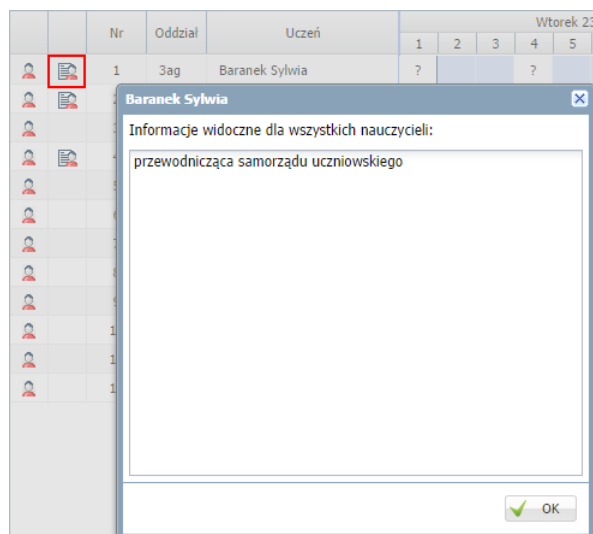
| | | Nr | Oddział | Uczeń | Wtorek 23 | | | | |
|---|---|---|---|---|---|---|---|---|---|
| | | | | | 1 | 2 | 3 | 4 | 5 |
| | | 1 | 3ag | Baranek Sylwia | ? | | | ? | |

Baranek Sylwia

Informacje widoczne dla wszystkich nauczycieli:

przewodnicząca samorządu uczniowskiego

OK